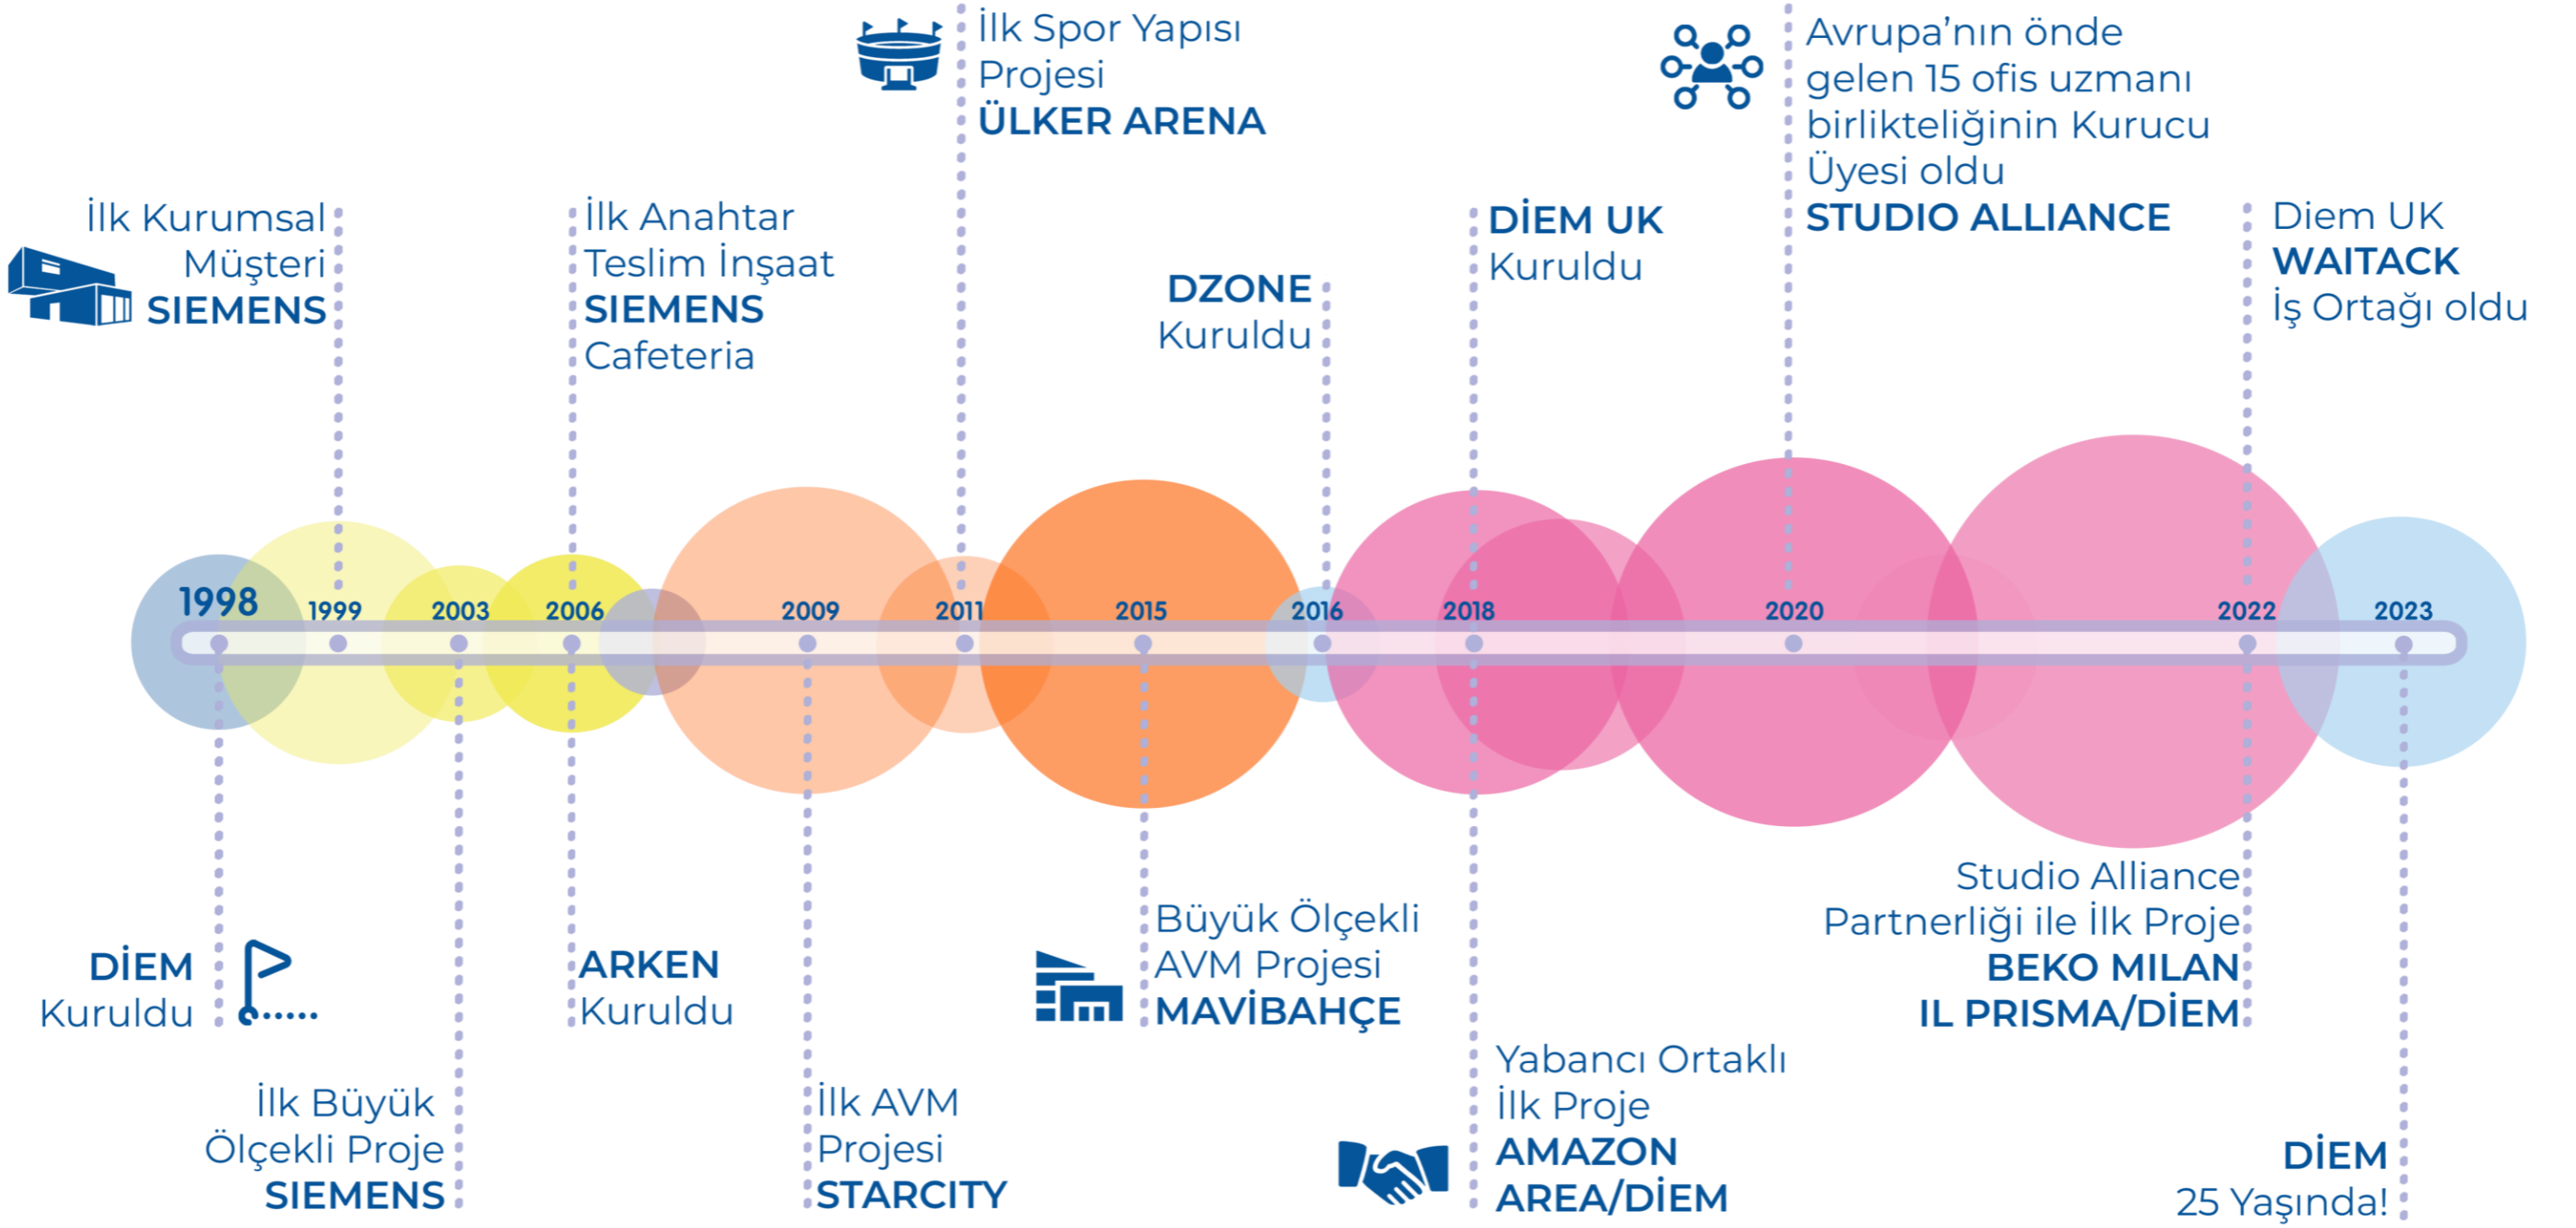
İlk Spor Yapısı Projesi
ÜLKER ARENA

Avrupa'nın önde gelen 15 ofis uzmanı birlikteliğinin Kurucu Üyesi oldu
STUDIO ALLIANCE

İlk Kurumsal Müşteri
SIEMENS

İlk Anahtar Teslim İnşaat
SIEMENS
Cafeteria

DZONE
Kuruldu

DİEM UK
Kuruldu

Diem UK
WAITACK
İş Ortağı oldu

1998 1999 2003 2006 2009 2011 2015 2016 2018 2020 2022 2023

DİEM
Kuruldu

İlk Büyük Ölçekli Proje
SIEMENS

ARKEN
Kuruldu

İlk AVM Projesi
STARCITY

Büyük Ölçekli AVM Projesi
MAVİBAHÇE

Yabancı Ortaklı İlk Proje
AMAZON
AREA/DİEM

Studio Alliance Partnerliği ile İlk Proje
BEKO MILAN
IL PRISMA/DİEM

DİEM
25 Yaşında!